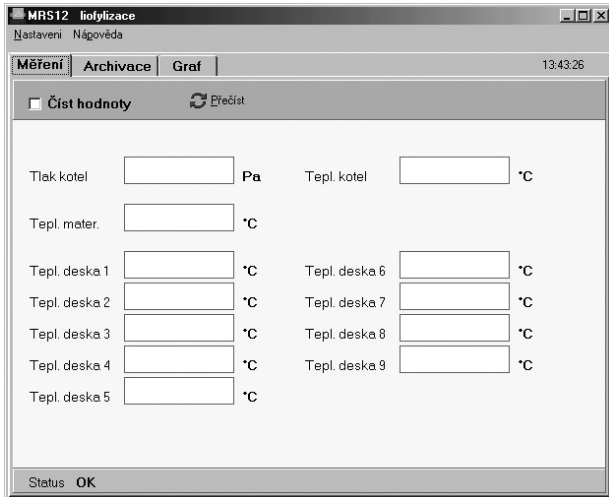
MRS12 liofylizace

Nastavení Nápověda

Měření | Archivace | Graf

13:43:26

Číst hodnoty

Přečíst

Tlak kotel Pa

Tepl. kotel °C

Tepl. mater. °C

Tepl. deska 1 °C

Tepl. deska 6 °C

Tepl. deska 2 °C

Tepl. deska 7 °C

Tepl. deska 3 °C

Tepl. deska 8 °C

Tepl. deska 4 °C

Tepl. deska 9 °C

Tepl. deska 5 °C

Status OK